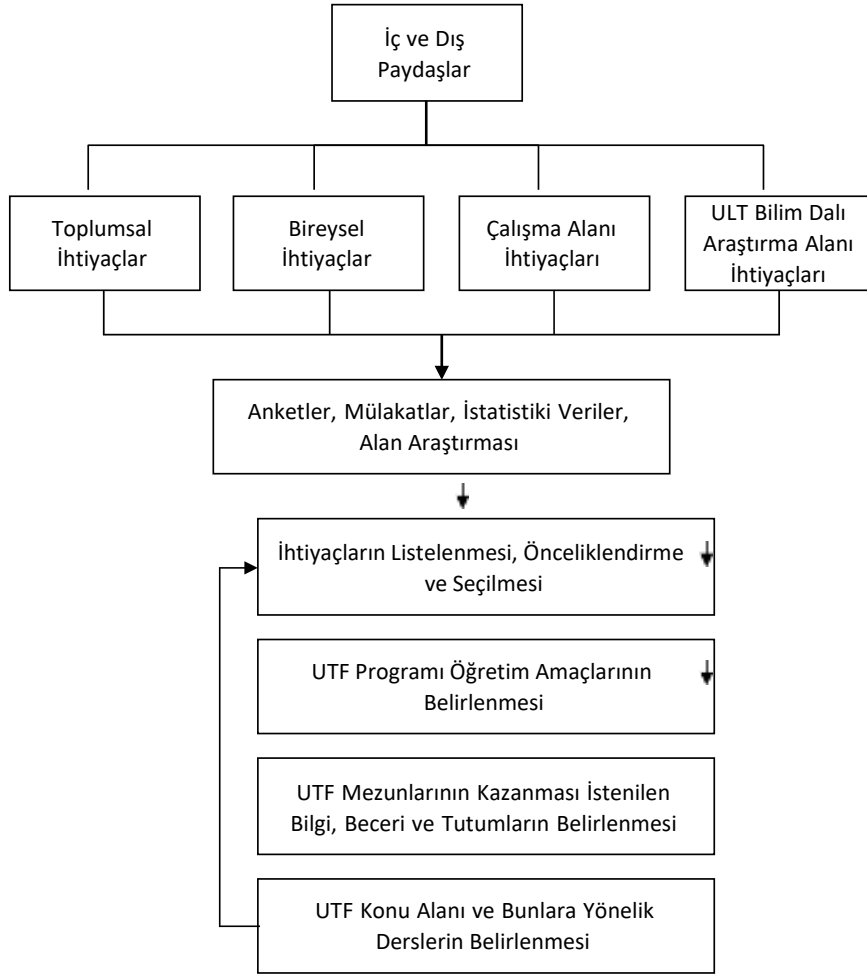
İç ve Dış Paydaşlar

Toplumsal İhtiyaçlar

Bireysel İhtiyaçlar

Çalışma Alanı İhtiyaçları

ULT Bilim Dalı Araştırma Alanı İhtiyaçları

Anketler, Mülakatlar, İstatistiki Veriler, Alan Araştırması

İhtiyaçların Listelenmesi, Önceliklendirme ve Seçilmesi

UTF Programı Öğretim Amaçlarının Belirlenmesi

UTF Mezunlarının Kazanması İstenilen Bilgi, Beceri ve Tutumların Belirlenmesi

UTF Konu Alanı ve Bunlara Yönelik Derslerin Belirlenmesi